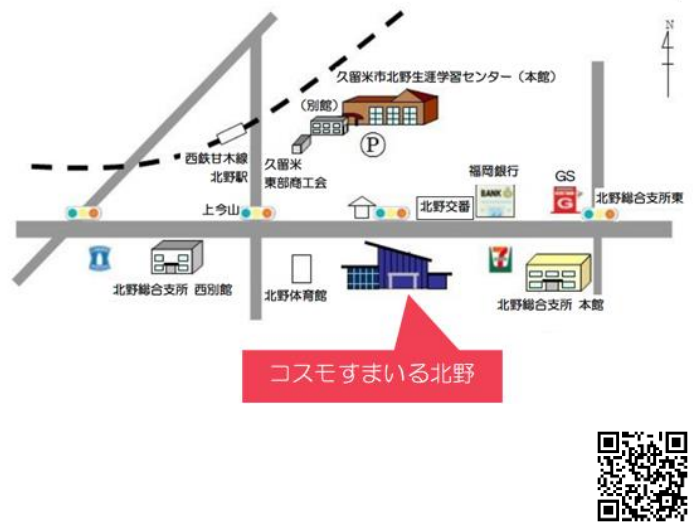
N

久留米市北野生涯学習センター（本館）

（別館）

P

西鉄甘木線
北野駅

久留米
東部商工会

福岡銀行

BANK

GS

G

北野総合支所東

上今山

北野交番

北野総合支所　西別館

北野体育館

北野総合支所　本館

コスモすまいる北野